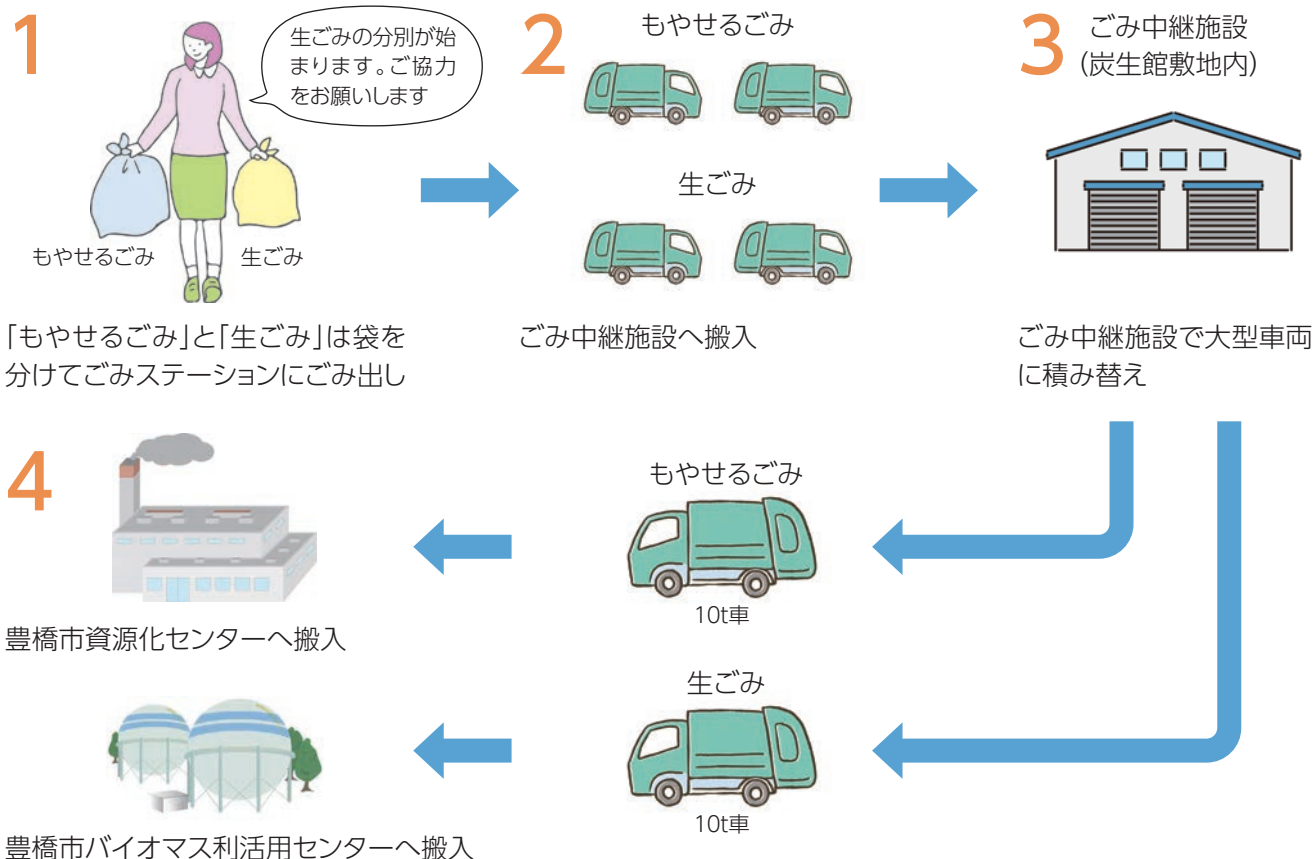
1

生ごみの分別が始まります。ご協力をお願いします

もやせるごみ
生ごみ

「もやせるごみ」と「生ごみ」は袋を分けてごみステーションにごみ出し

2

もやせるごみ

生ごみ

ごみ中継施設へ搬入

3

ごみ中継施設
(炭生館敷地内)

ごみ中継施設で大型車両に積み替え

4

豊橋市資源化センターへ搬入

もやせるごみ

10t車

生ごみ

10t車

豊橋市バイオマス利活用センターへ搬入